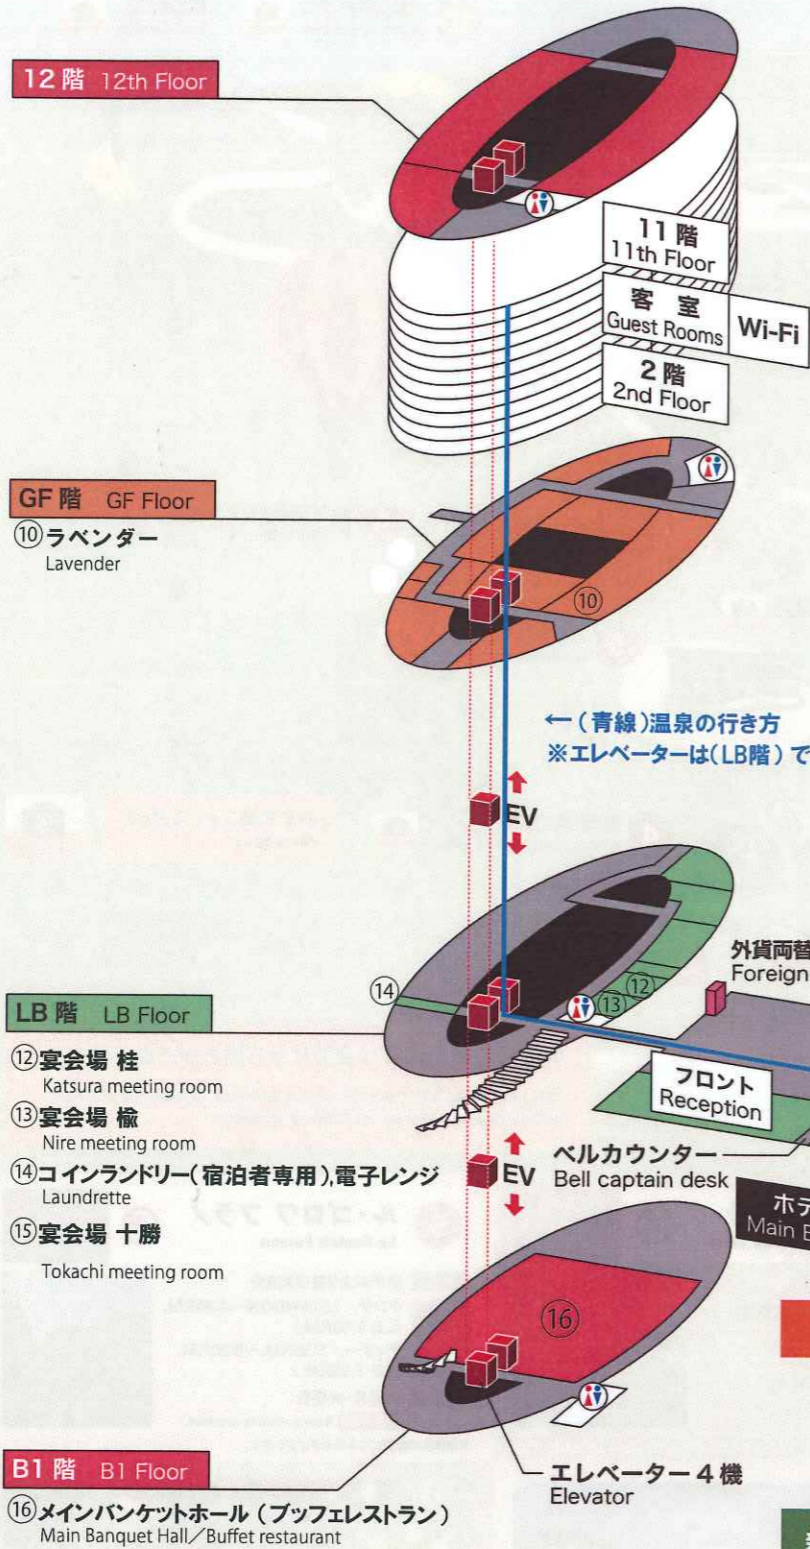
12階 12th Floor

11階
11th Floor
客室
Guest Rooms
Wi-Fi
2階
2nd Floor

GF階 GF Floor
⑩ラベンダー
Lavender

⑩

←(青線)温泉の行き方
※エレベーターは(LB階)で

EV

外貨両替
Foreign

⑭
⑫
⑬

LB階 LB Floor
⑫宴会場 桂
Katsura meeting room
⑬宴会場 楡
Nire meeting room
⑭コインランドリー(宿泊者専用),電子レンジ
Laundrette
⑮宴会場 十勝
Tokachi meeting room

フロント
Reception

EV
ベルカウンター
Bell captain desk

ホテ
Main B

⑯

B1階 B1 Floor
⑯メインバンケットホール(ブッフェレストラン)
Main Banquet Hall/Buffet restaurant

エレベーター4機
Elevator